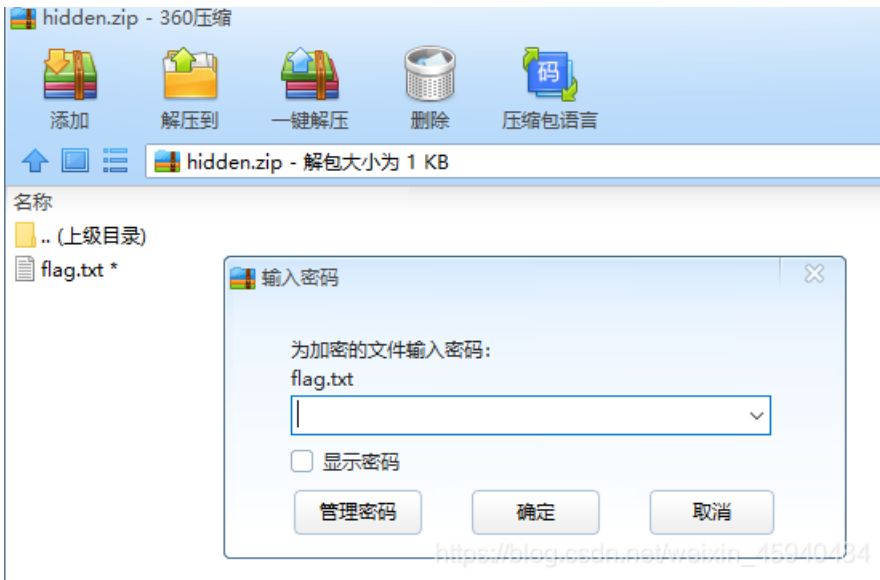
hidden.zip - 360压缩

添加
解压到
一键解压
删除
压缩包语言

hidden.zip - 解包大小为 1 KB

名称
.. (上级目录)
flag.txt *

输入密码

为加密的文件输入密码:
flag.txt

显示密码

管理密码
确定
取消

https://blog.csdn.net/weixin_45940434